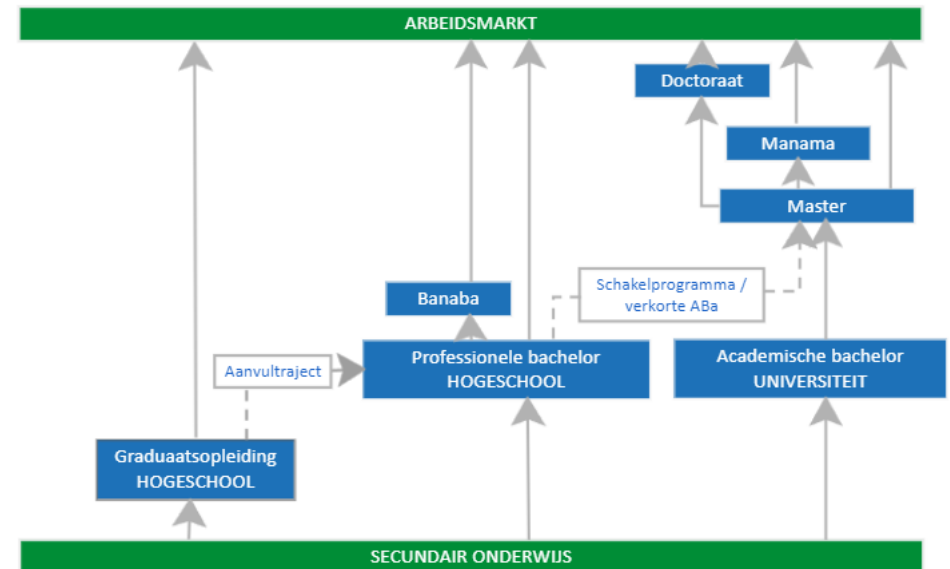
ARBEIDSMARKT

Doctoraat

Manama

Master

Schakelprogramma / verkorte ABa

Banaba

Aanvultraject

Professionele bachelor HOGESCHOOL

Academische bachelor UNIVERSITEIT

Graduaatsopleiding HOGESCHOOL

SECUNDAIR ONDERWIJS